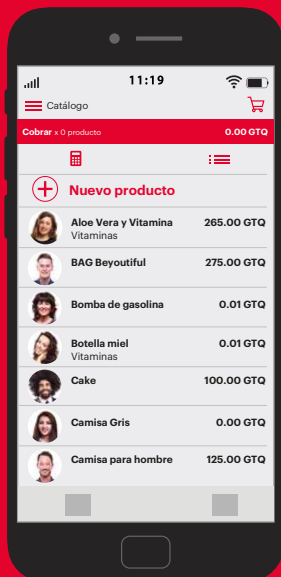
11:19

Catálogo

Cobrar x 0 producto 0.00 GTQ

Nuevo producto

Aloe Vera y Vitamina 265.00 GTQ
Vitaminas

BAG Beyoutiful 275.00 GTQ

Bomba de gasolina 0.01 GTQ

Botella miel 0.01 GTQ
Vitaminas

Cake 100.00 GTQ

Camisa Gris 0.00 GTQ

Camisa para hombre 125.00 GTQ